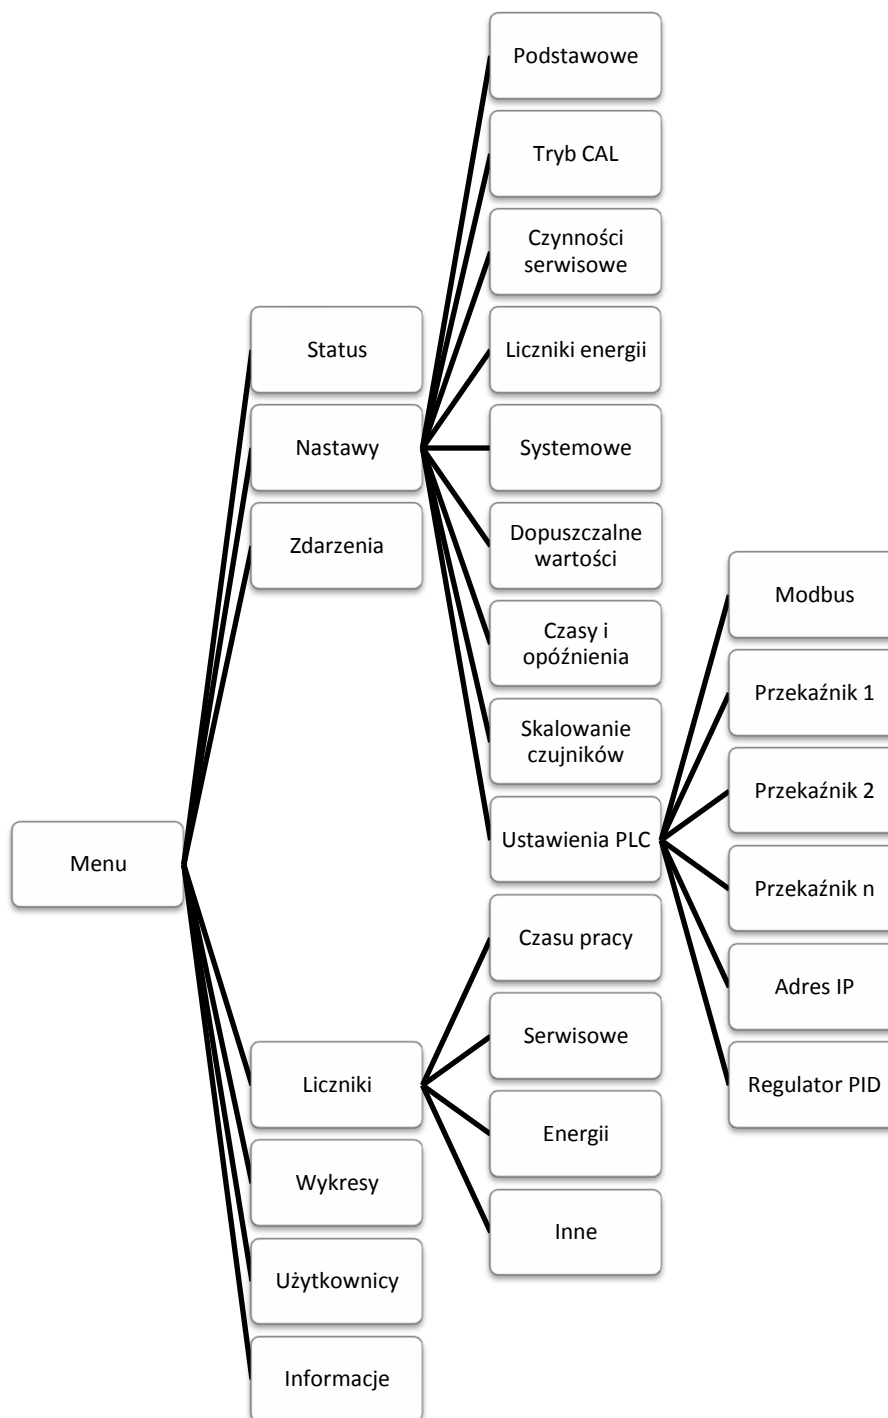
Menu

Status

Nastawy

Podstawowe

Tryb CAL

Czynności serwisowe

Liczniki energii

Systemowe

Dopuszczalne wartości

Czasy i opóźnienia

Skalowanie czujników

Ustawienia PLC

Modbus

Przekaźnik 1

Przekaźnik 2

Przekaźnik n

Adres IP

Regulator PID

Zdarzenia

Liczniki

Czasu pracy

Serwisowe

Energii

Inne

Wykresy

Użytkownicy

Informacje